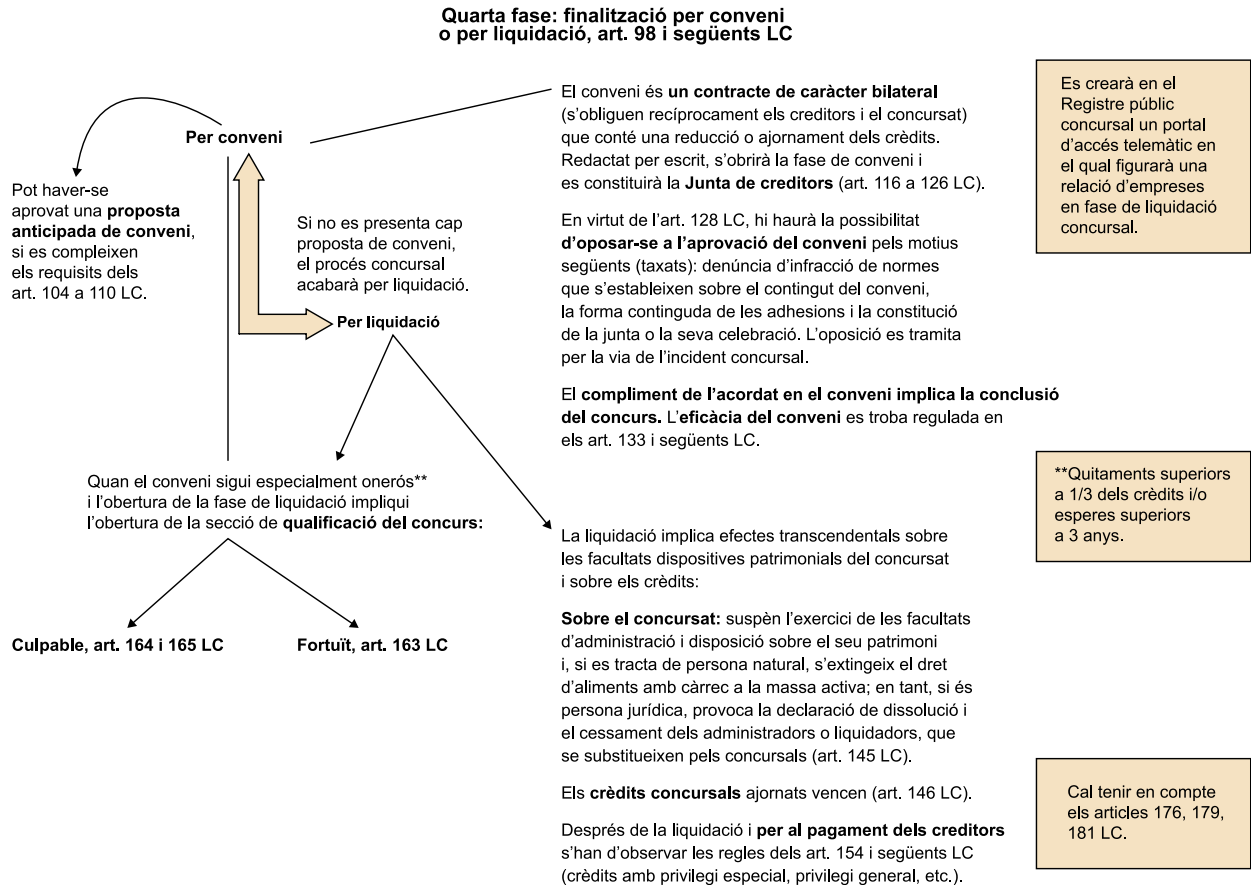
Quarta fase: finalització per conveni o per liquidació, art. 98 i següents LC

Per conveni

Pot haver-se aprovat una proposta anticipada de conveni, si es compleixen els requisits dels art. 104 a 110 LC.

Si no es presenta cap proposta de conveni, el procés concursal acabarà per liquidació.

Per liquidació

Quan el conveni sigui especialment onerós** i l'obertura de la fase de liquidació impliqui l'obertura de la secció de qualificació del concurs:

Culpable, art. 164 i 165 LC

Fortuït, art. 163 LC

El conveni és un contracte de caràcter bilateral (s'obliguen recíprocament els creditors i el concursat) que conté una reducció o ajornament dels crèdits. Redactat per escrit, s'obrirà la fase de conveni i es constituirà la Junta de creditors (art. 116 a 126 LC).

En virtut de l'art. 128 LC, hi haurà la possibilitat d'oposar-se a l'aprovació del conveni pels motius següents (taxats): denúncia d'infracció de normes que s'estableixen sobre el contingut del conveni, la forma continguda de les adhesions i la constitució de la junta o la seva celebració. L'oposició es tramita per la via de l'incident concursal.

El compliment de l'acordat en el conveni implica la conclusió del concurs. L'eficàcia del conveni es troba regulada en els art. 133 i següents LC.

La liquidació implica efectes transcendentals sobre les facultats dispositives patrimonials del concursat i sobre els crèdits:

Sobre el concursat: suspèn l'exercici de les facultats d'administració i disposició sobre el seu patrimoni i, si es tracta de persona natural, s'extingeix el dret d'aliments amb càrrec a la massa activa; en tant, si és persona jurídica, provoca la declaració de dissolució i el cessament dels administradors o liquidadors, que se substitueixen pels concursals (art. 145 LC).

Els crèdits concursals ajornats vencen (art. 146 LC).

Després de la liquidació i per al pagament dels creditors s'han d'observar les regles dels art. 154 i següents LC (crèdits amb privilegi especial, privilegi general, etc.).

Es crearà en el Registre públic concursal un portal d'accés telemàtic en el qual figurarà una relació d'empreses en fase de liquidació concursal.

**Quitaments superiors a 1/3 dels crèdits i/o esperes superiors a 3 anys.

Cal tenir en compte els articles 176, 179, 181 LC.